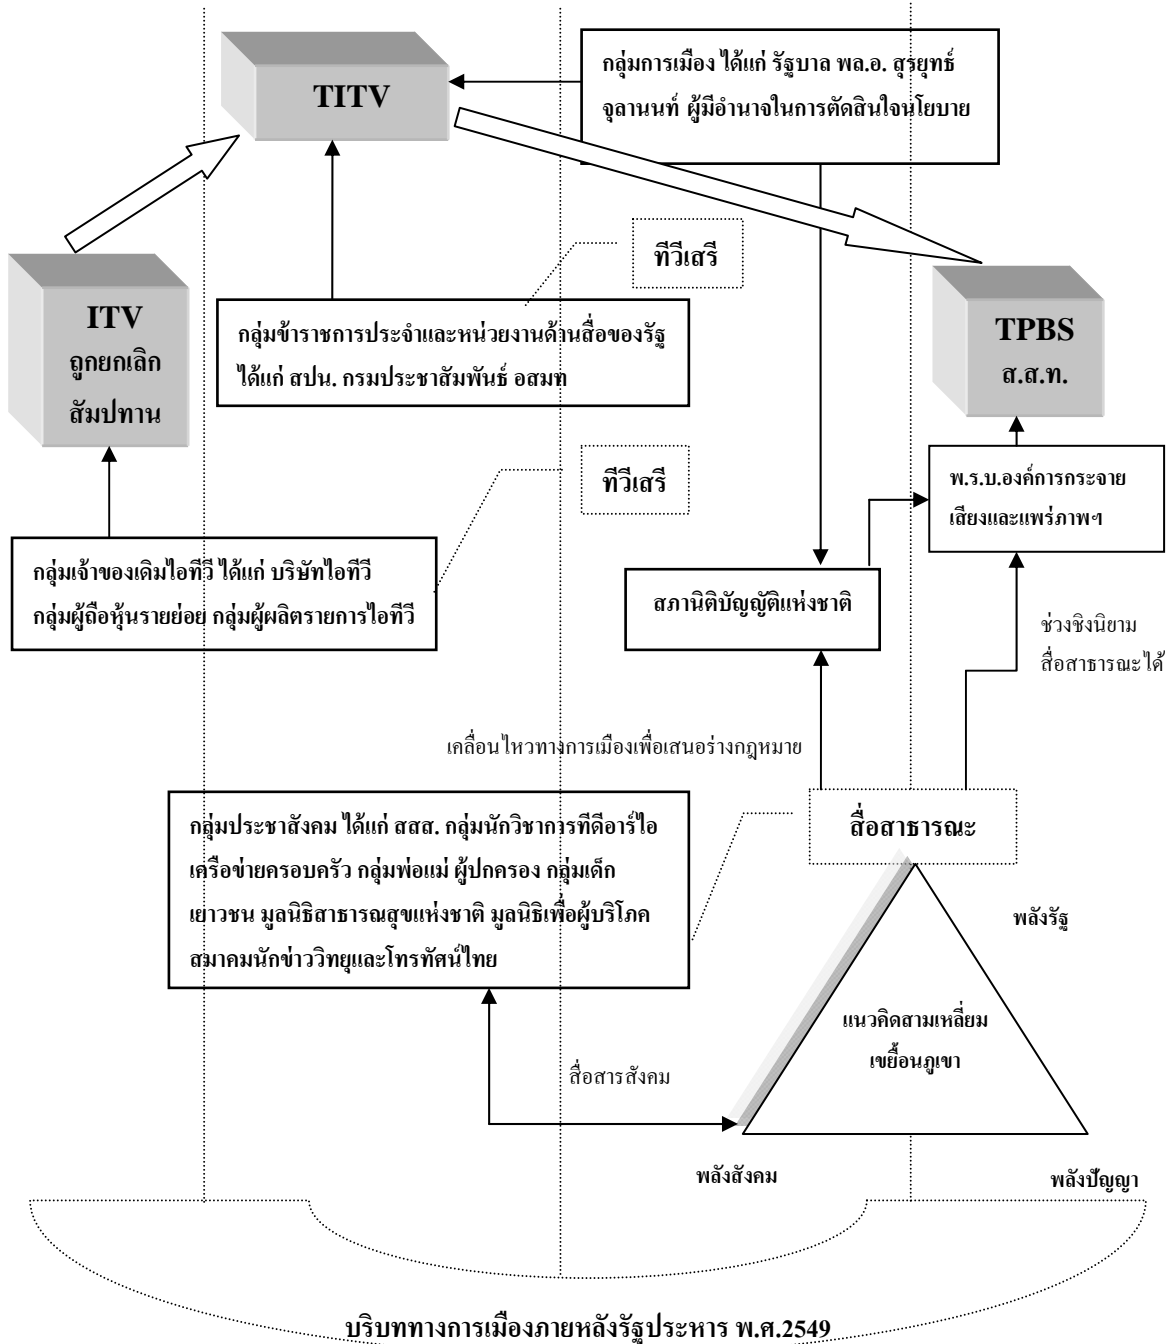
TITV

กลุ่มการเมือง ได้แก่ รัฐบาล พล.อ. สุรยุทธ์ จุลานนท์ ผู้มีอำนาจในการตัดสินใจนโยบาย

ITV ถูกยกเลิกสัมปทาน

ทีวีเสรี

กลุ่มข้าราชการประจำและหน่วยงานด้านสื่อของรัฐ ได้แก่ สปน. กรมประชาสัมพันธ์ อสมท

TPBS ส.ส.ท.

ทีวีเสรี

พ.ร.บ.องค์การกระจายเสียงและแพร่ภาพฯ

กลุ่มเจ้าของเดิมไอทีวี ได้แก่ บริษัทไอทีวี กลุ่มผู้ถือหุ้นรายย่อย กลุ่มผู้ผลิตรายการไอทีวี

สภานิติบัญญัติแห่งชาติ

ช่วงชิงนิยาม สื่อสาธารณะได้

เคลื่อนไหวทางการเมืองเพื่อเสนอร่างกฎหมาย

กลุ่มประชาสังคม ได้แก่ สสส. กลุ่มนักวิชาการทีดีอาร์ไอ เครือข่ายครอบครัว กลุ่มพ่อแม่ ผู้ปกครอง กลุ่มเด็กเยาวชน มูลนิธิสาธารณสุขแห่งชาติ มูลนิธิเพื่อผู้บริโภค สมาคมนักข่าววิทยุและโทรทัศน์ไทย

สื่อสาธารณะ

พลังรัฐ

แนวคิดสามเหลี่ยมเขยื้อนภูเขา

สื่อสารสังคม

พลังสังคม

พลังปัญญา

บริบททางการเมืองภายหลังรัฐประหาร พ.ศ.2549